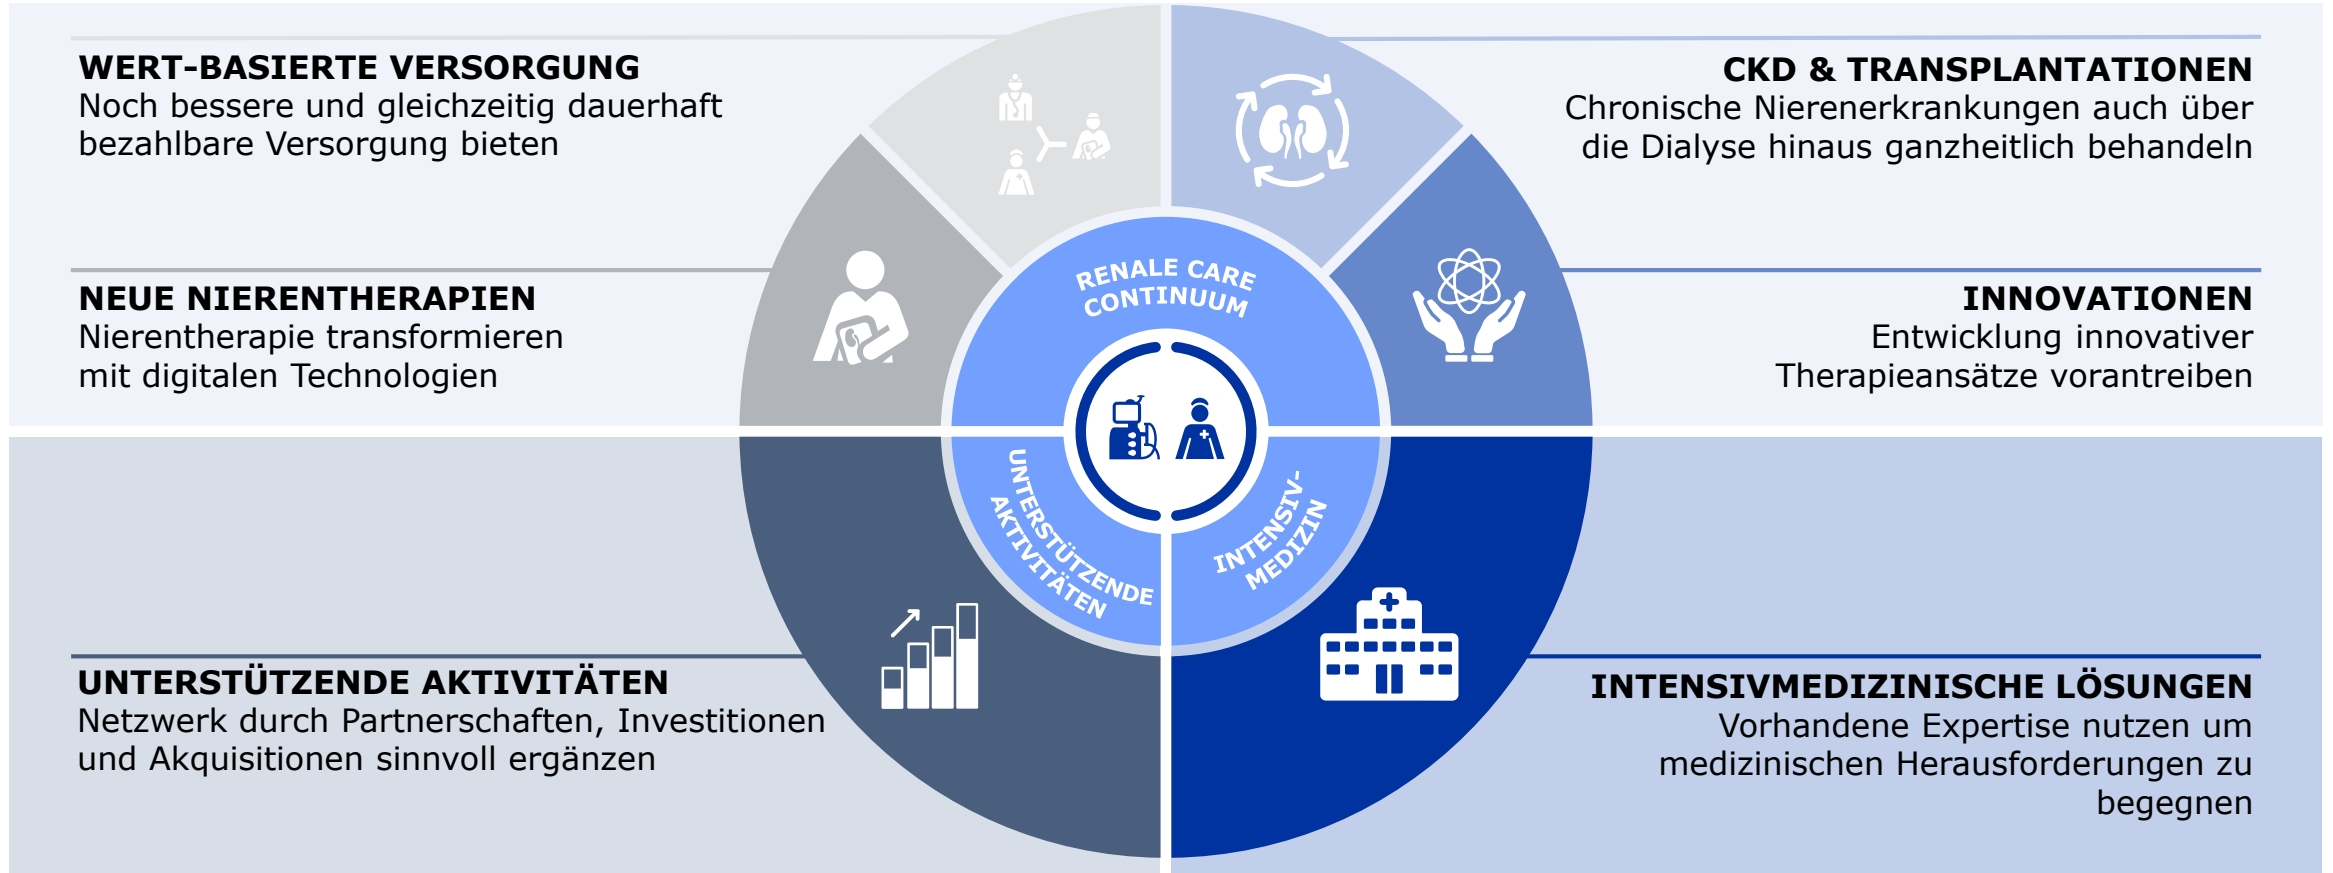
WERT-BASIERTE VERSORGUNG
Noch bessere und gleichzeitig dauerhaft bezahlbare Versorgung bieten

CKD & TRANSPLANTATIONEN
Chronische Nierenerkrankungen auch über die Dialyse hinaus ganzheitlich behandeln

NEUE NIERENTHERAPIEN
Nierentherapie transformieren mit digitalen Technologien

INNOVATIONEN
Entwicklung innovativer Therapieansätze vorantreiben

RENALE CARE CONTINUUM

UNTERSTÜTZENDE AKTIVITÄTEN

INTENSIV-MEDIZIN

UNTERSTÜTZENDE AKTIVITÄTEN
Netzwerk durch Partnerschaften, Investitionen und Akquisitionen sinnvoll ergänzen

INTENSIVMEDIZINISCHE LÖSUNGEN
Vorhandene Expertise nutzen um medizinischen Herausforderungen zu begegnen